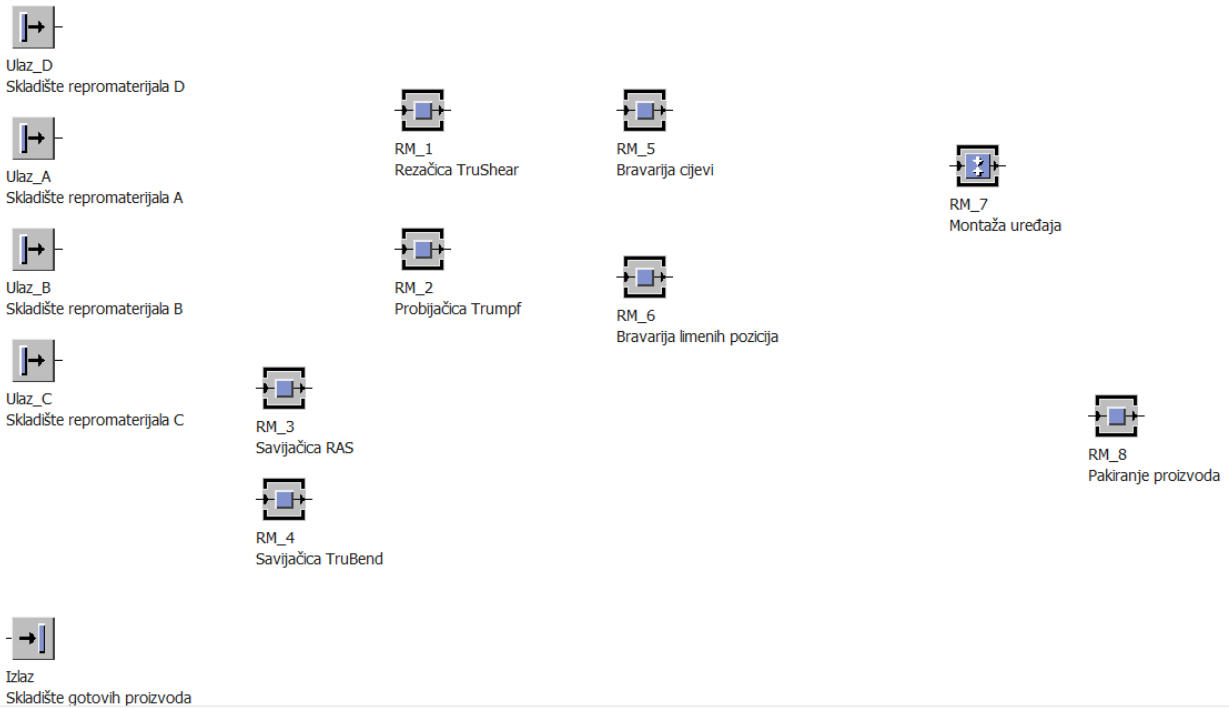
Ulaz_D
Skladište repromaterijala D

Ulaz_A
Skladište repromaterijala A

Ulaz_B
Skladište repromaterijala B

Ulaz_C
Skladište repromaterijala C

RM_1
Rezačica TruShear

RM_2
Probijačica Trumpf

RM_3
Savijačica RAS

RM_4
Savijačica TruBend

RM_5
Bravarija cijevi

RM_6
Bravarija limenih pozicija

RM_7
Montaža uređaja

RM_8
Pakiranje proizvoda

Izlaz
Skladište gotovih proizvoda